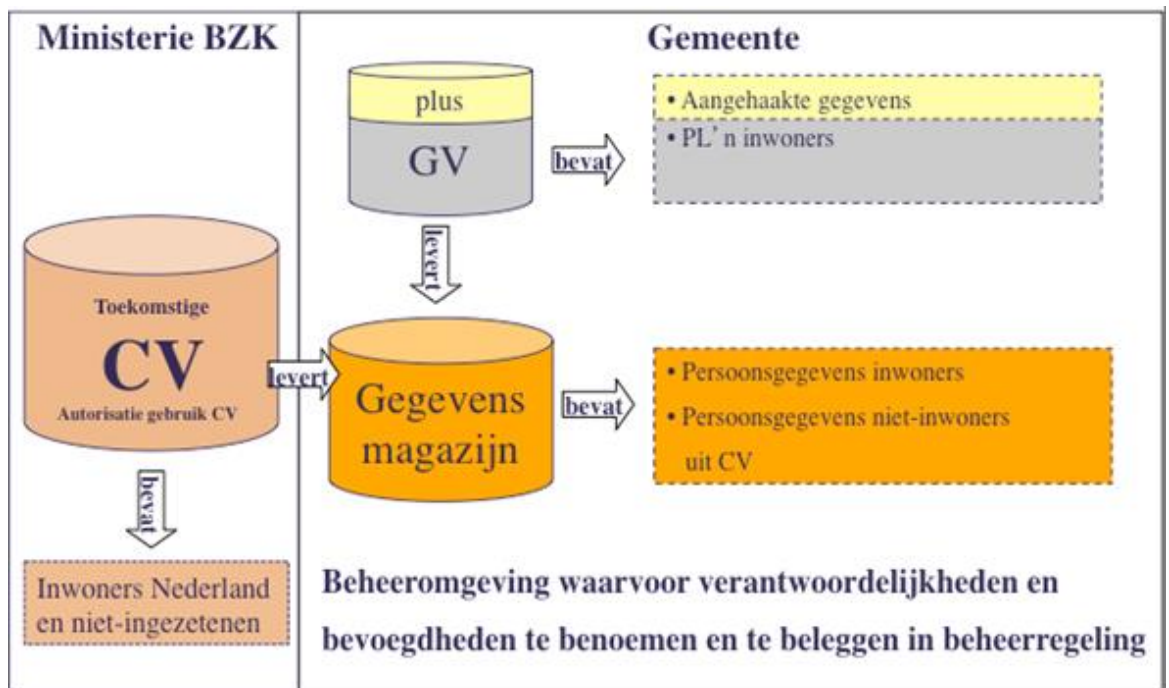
Ministerie BZK

Toekomstige
CV
Autorisatie gebruik CV

bevat

Inwoners Nederland en niet-ingezetenen

Gemeente

plus
GV

bevat

• Aangehaakte gegevens
• PL' n inwoners

levert

levert

Gegevens magazijn

bevat

• Persoonsgegevens inwoners
• Persoonsgegevens niet-inwoners uit CV

Beheeromgeving waarvoor verantwoordelijkheden en bevoegdheden te benoemen en te beleggen in beheerregeling